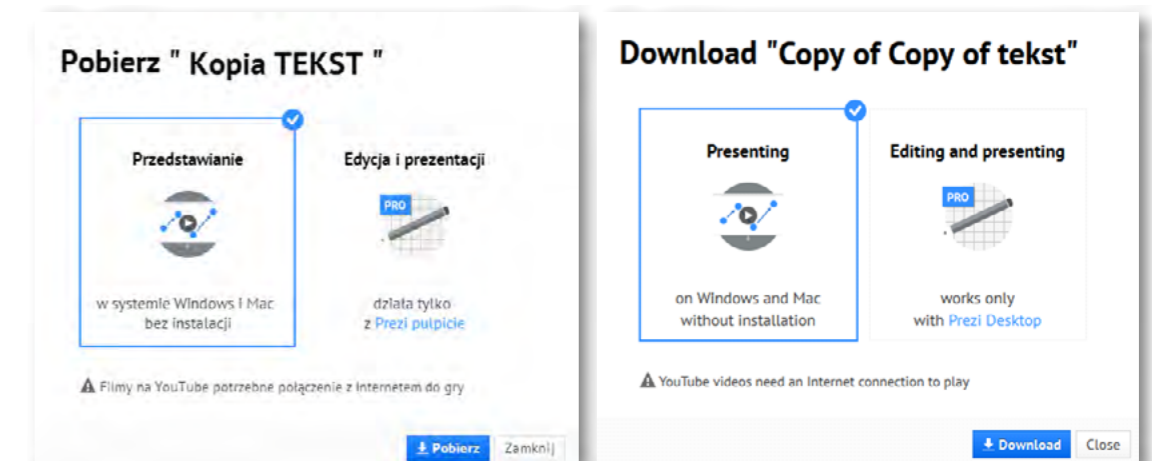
Pobierz " Kopia TEKST "

Przedstawianie

w systemie Windows i Mac bez instalacji

Edycja i prezentacji

PRO

działa tylko z Prezi pulpicie

Filmy na YouTube potrzebne połączenie z Internetem do gry

Pobierz

Zamknij

Download "Copy of Copy of tekst"

Presenting

on Windows and Mac without installation

Editing and presenting

PRO

works only with Prezi Desktop

YouTube videos need an Internet connection to play

Download

Close